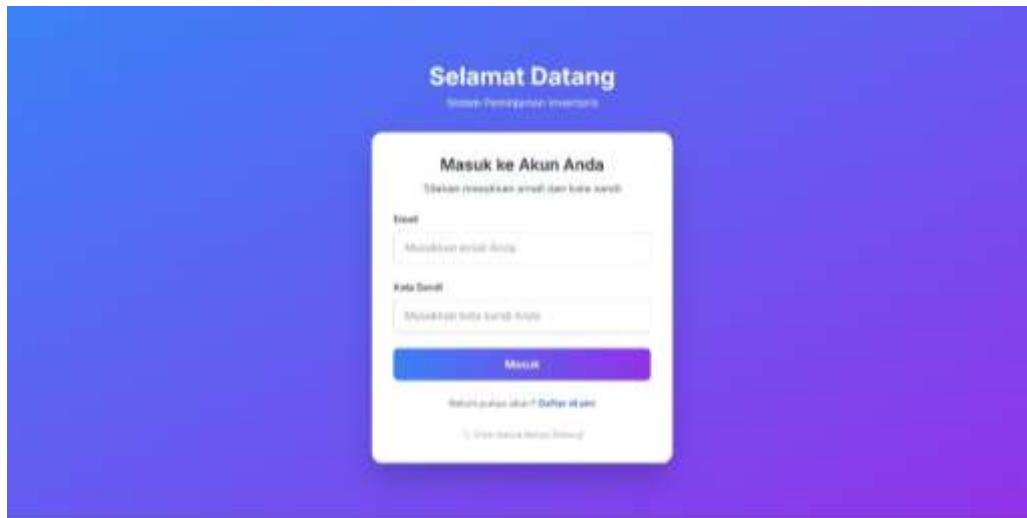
Selamat Datang

Sistem Peminjaman Inventaris

Masuk ke Akun Anda

Silakan masukkan email dan kata sandi

Email

Masukkan email Anda

Kata Sandi

Masukkan kata sandi Anda

Masuk

Belum punya akun? Daftar di sini

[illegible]